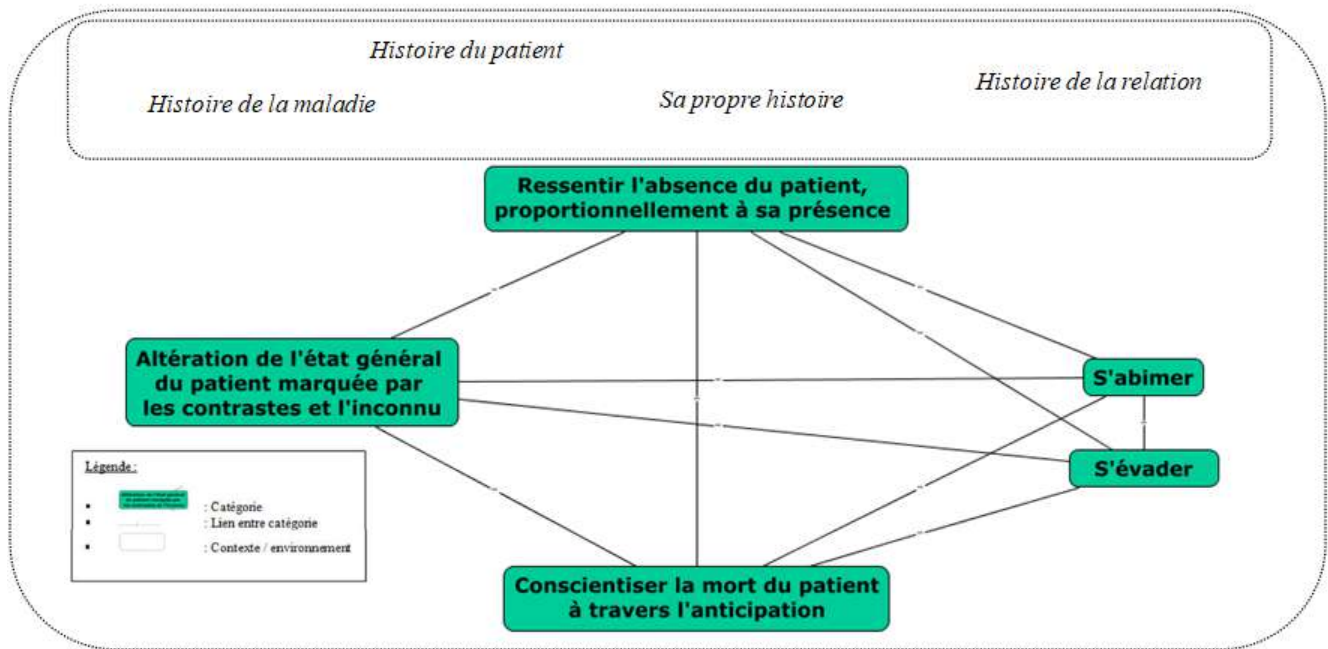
Histoire du patient

Histoire de la maladie

Sa propre histoire

Histoire de la relation

Ressentir l'absence du patient, proportionnellement à sa présence

Altération de l'état général du patient marquée par les contrastes et l'inconnu

S'abimer

S'évader

Conscientiser la mort du patient à travers l'anticipation

Légende :

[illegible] : Catégorie

: Lien entre catégorie

: Contexte / environnement